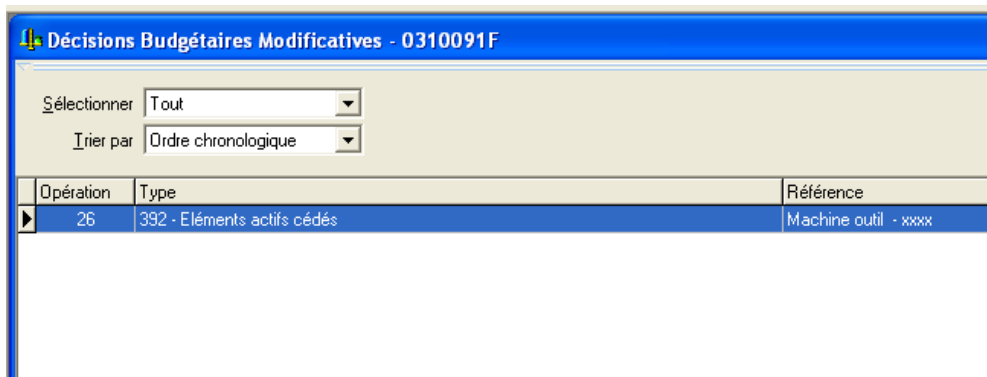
Décisions Budgétaires Modificatives - 0310091F

Sélectionner Tout

Trier par Ordre chronologique

| Opération | Type | Référence |
|---|---|---|
| 26 | 392 - Eléments actifs cédés | Machine outil - xxxx |